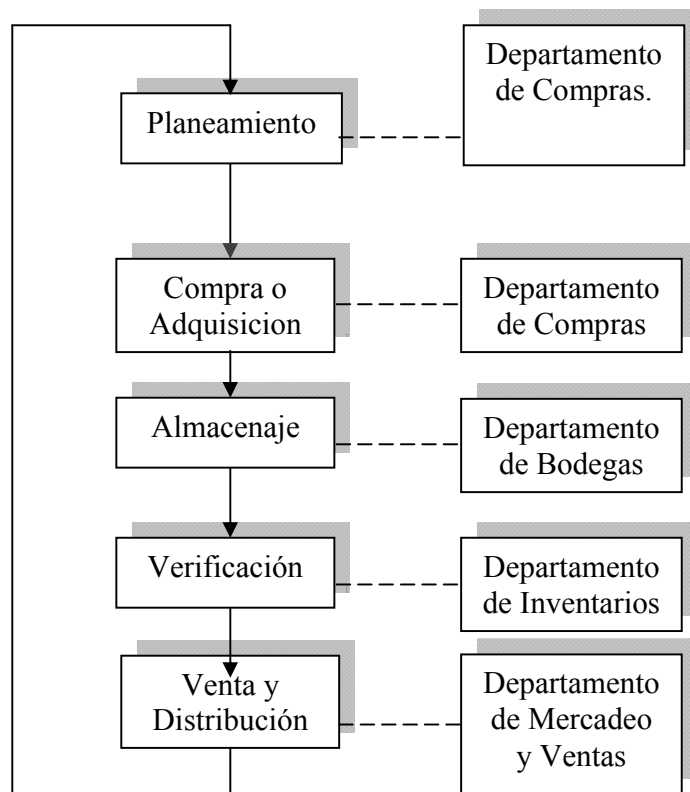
Planeamiento

Departamento de Compras.

Compra o Adquisicion

Departamento de Compras

Almacenaje

Departamento de Bodegas

Verificación

Departamento de Inventarios

Venta y Distribución

Departamento de Mercadeo y Ventas